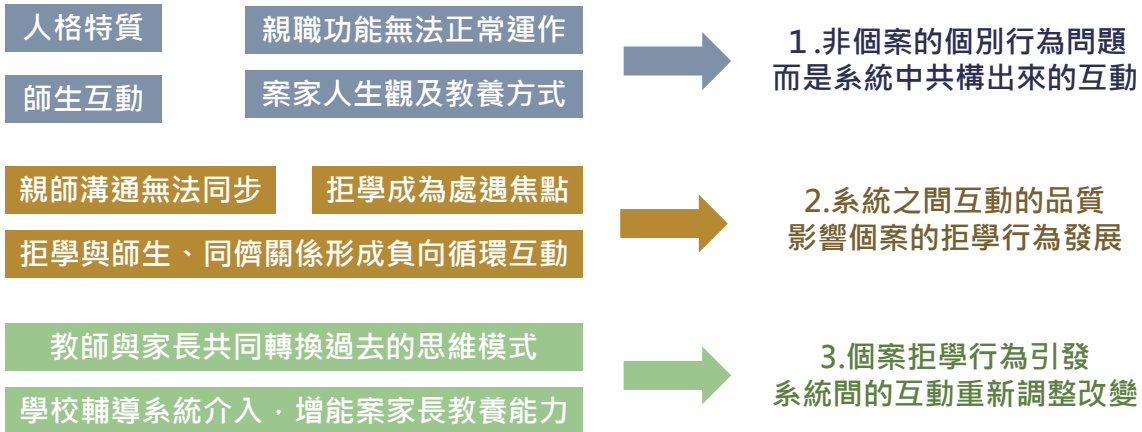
人格特質

親職功能無法正常運作

師生互動

案家人生觀及教養方式

1.非個案的個別行為問題
而是系統中共構出來的互動

親師溝通無法同步

拒學成為處遇焦點

拒學與師生、同儕關係形成負向循環互動

2.系統之間互動的品質
影響個案的拒學行為發展

教師與家長共同轉換過去的思維模式

學校輔導系統介入，增能案家長教養能力

3.個案拒學行為引發
系統間的互動重新調整改變